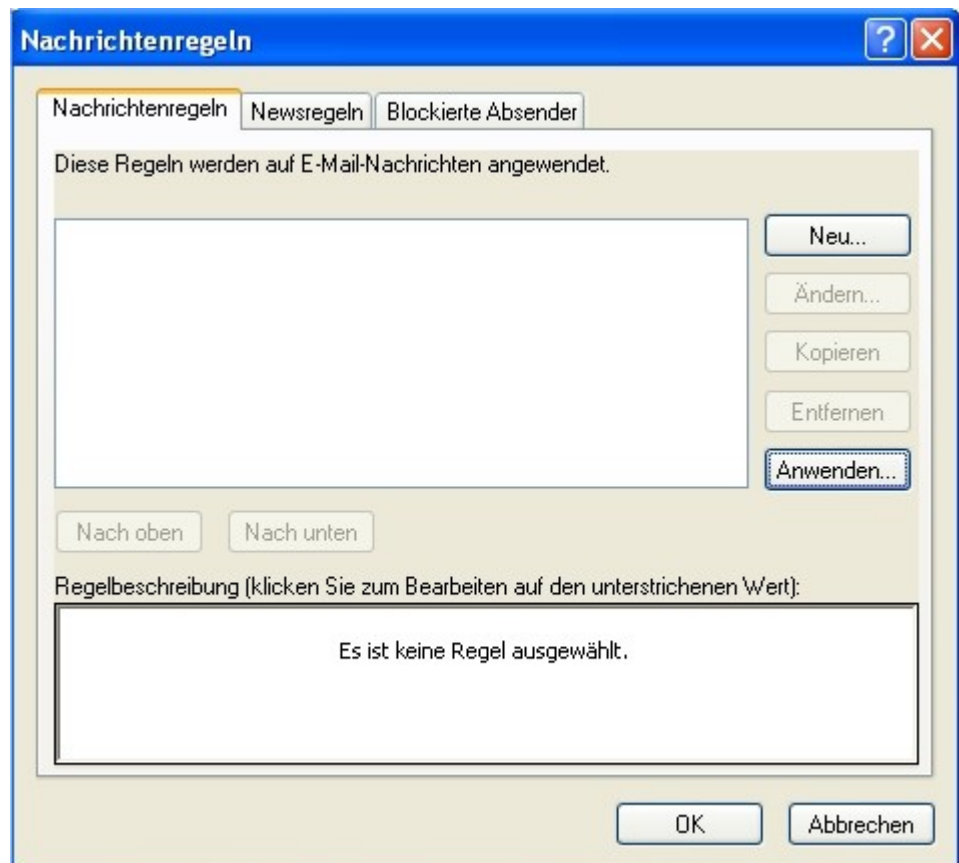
Nachrichtenregeln

?

Nachrichtenregeln | Newsregeln | Blockierte Absender

Diese Regeln werden auf E-Mail-Nachrichten angewendet.

Neu...

Ändern...

Kopieren

Entfernen

Anwenden...

Nach oben

Nach unten

Regelbeschreibung (klicken Sie zum Bearbeiten auf den unterstrichenen Wert):

Es ist keine Regel ausgewählt.

OK

Abbrechen